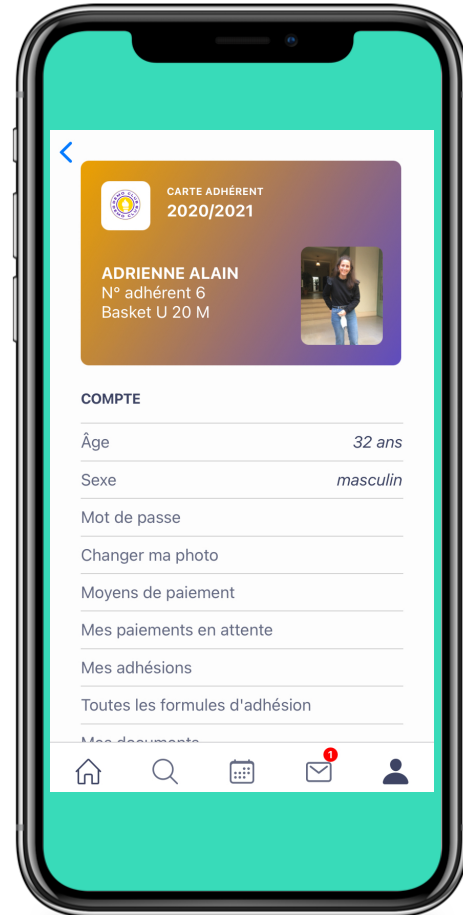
<

CARTE ADHÉRENT
2020/2021

ADRIENNE ALAIN
N° adhérent 6
Basket U 20 M

COMPTE

Âge 32 ans

Sexe masculin

Mot de passe

Changer ma photo

Moyens de paiement

Mes paiements en attente

Mes adhésions

Toutes les formules d'adhésion

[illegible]

1